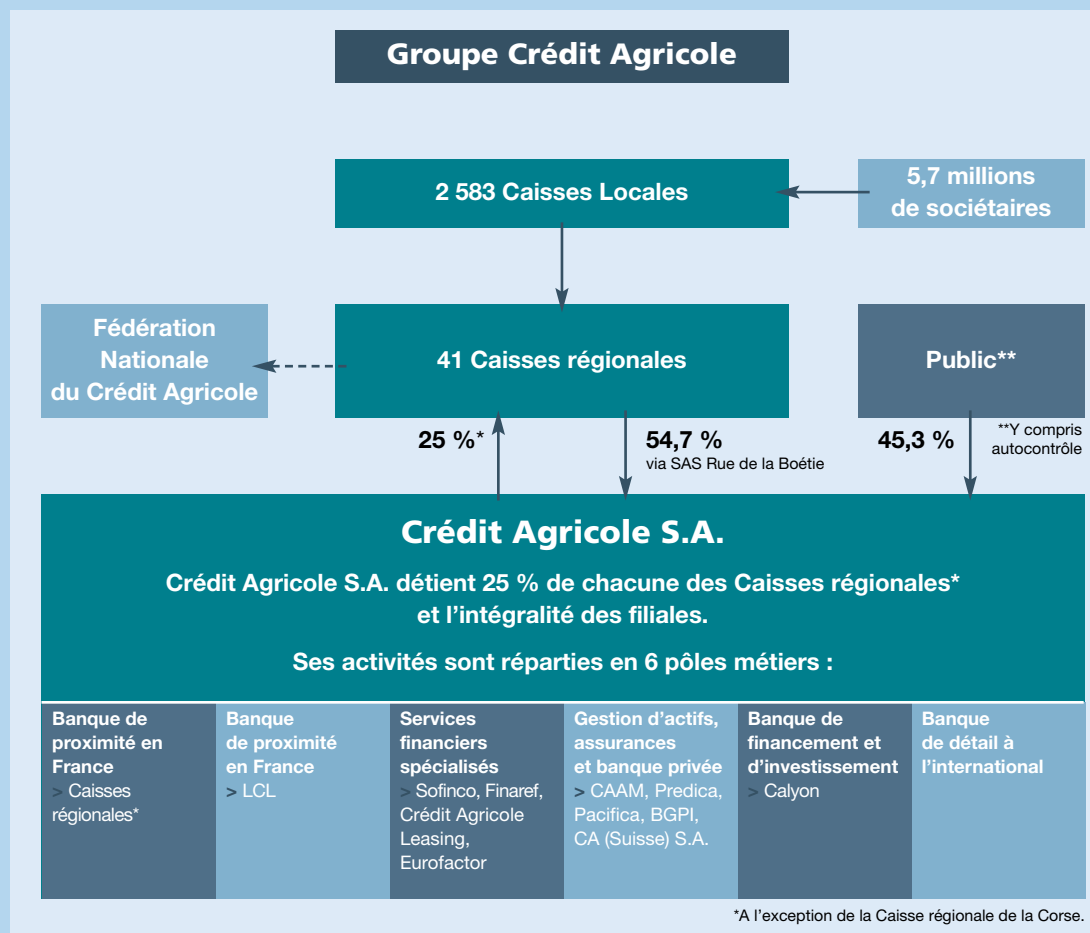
Groupe Crédit Agricole

2 583 Caisses Locales

5,7 millions de sociétaires

Fédération Nationale du Crédit Agricole

41 Caisses régionales

Public**

25 %*

54,7 %
via SAS Rue de la Boétie

45,3 %

**Y compris autocontrôle

Crédit Agricole S.A.

Crédit Agricole S.A. détient 25 % de chacune des Caisses régionales* et l'intégralité des filiales.

Ses activités sont réparties en 6 pôles métiers :

| Banque de proximité en France > Caisses régionales* | Banque de proximité en France > LCL | Services financiers spécialisés > Sofinco, Finaref, Crédit Agricole Leasing, Eurofactor | Gestion d'actifs, assurances et banque privée > CAAM, Predica, Pacifica, BGPI, CA (Suisse) S.A. | Banque de financement et d'investissement > Calyon | Banque de détail à l'international |
|---|---|---|---|---|---|

*A l'exception de la Caisse régionale de la Corse.